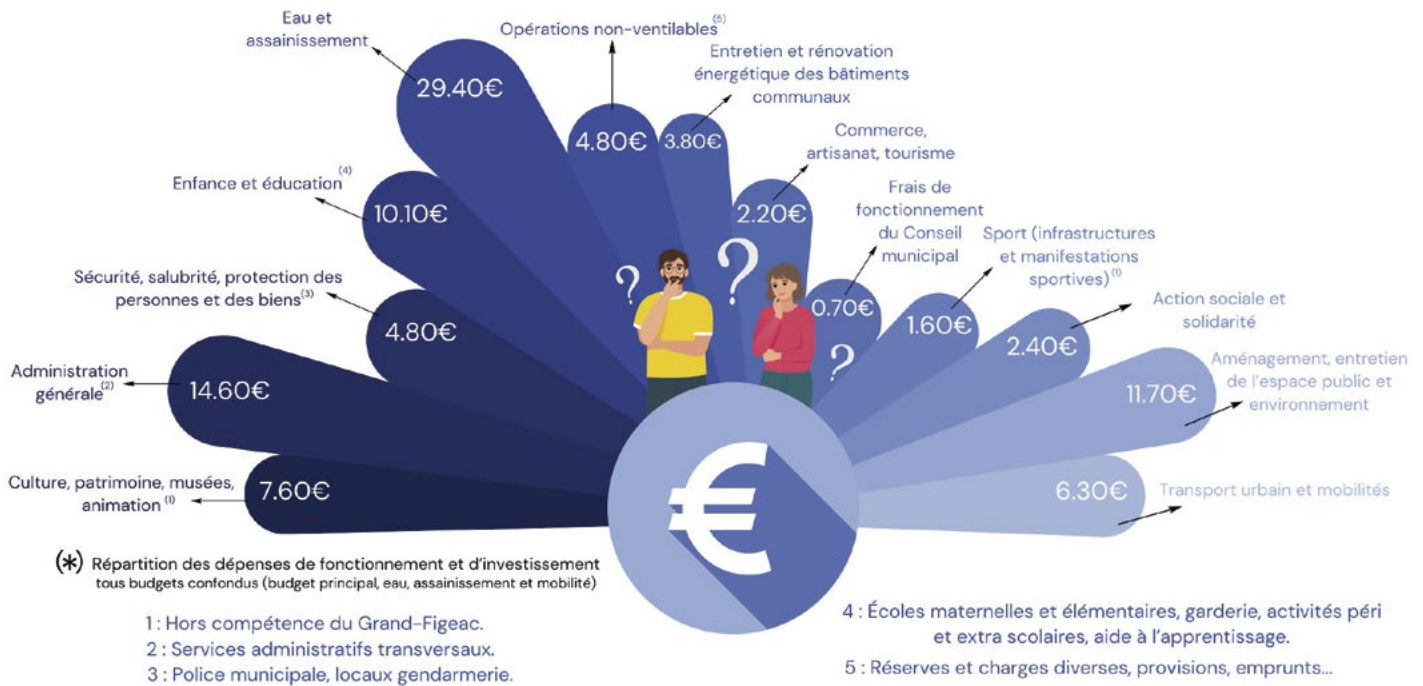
Eau et assainissement
29.40€

Opérations non-ventilables$^{(5)}$
4.80€

Entretien et rénovation énergétique des bâtiments communaux
3.80€

Commerce, artisanat, tourisme
2.20€

Frais de fonctionnement du Conseil municipal
0.70€

Sport (infrastructures et manifestations sportives)$^{(1)}$
1.60€

Action sociale et solidarité
2.40€

Aménagement, entretien de l'espace public et environnement
11.70€

Transport urbain et mobilités
6.30€

Enfance et éducation$^{(4)}$
10.10€

Sécurité, salubrité, protection des personnes et des biens$^{(3)}$
4.80€

Administration générale$^{(2)}$
14.60€

Culture, patrimoine, musées, animation$^{(1)}$
7.60€

?
?
?

€

(*) Répartition des dépenses de fonctionnement et d'investissement tous budgets confondus (budget principal, eau, assainissement et mobilité)

1 : Hors compétence du Grand-Figeac.
2 : Services administratifs transversaux.
3 : Police municipale, locaux gendarmerie.

4 : Écoles maternelles et élémentaires, garderie, activités péri et extra scolaires, aide à l'apprentissage.
5 : Réserves et charges diverses, provisions, emprunts...